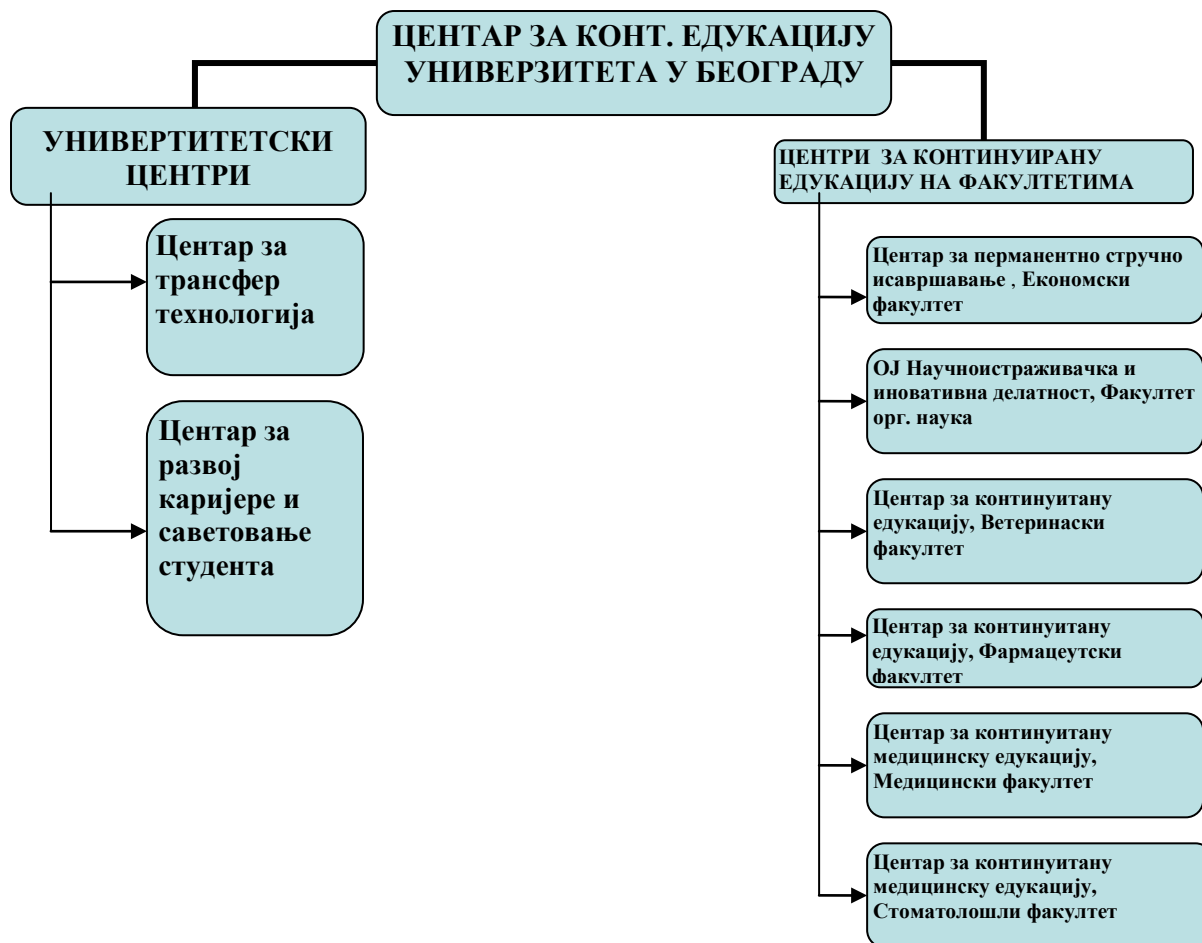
ЦЕНТАР ЗА КОНТ. ЕДУКАЦИЈУ УНИВЕРЗИТЕТА У БЕОГРАДУ

УНИВЕРТИТЕТСКИ ЦЕНТРИ

Центар за трансфер технологија

Центар за развој каријере и саветовање студента

ЦЕНТРИ ЗА КОНТИНУИРАНУ ЕДУКАЦИЈУ НА ФАКУЛТЕТИМА

Центар за перманентно стручно исавршавање , Економски факултет

ОЈ Научноистраживачка и иновативна делатност, Факултет орг. наука

Центар за континуитану едукацију, Ветеринаски факултет

Центар за континуитану едукацију, Фармацеутски факултет

Центар за континуитану медицинску едукацију, Медицински факултет

Центар за континуитану медицинску едукацију, Стоматолошли факултет